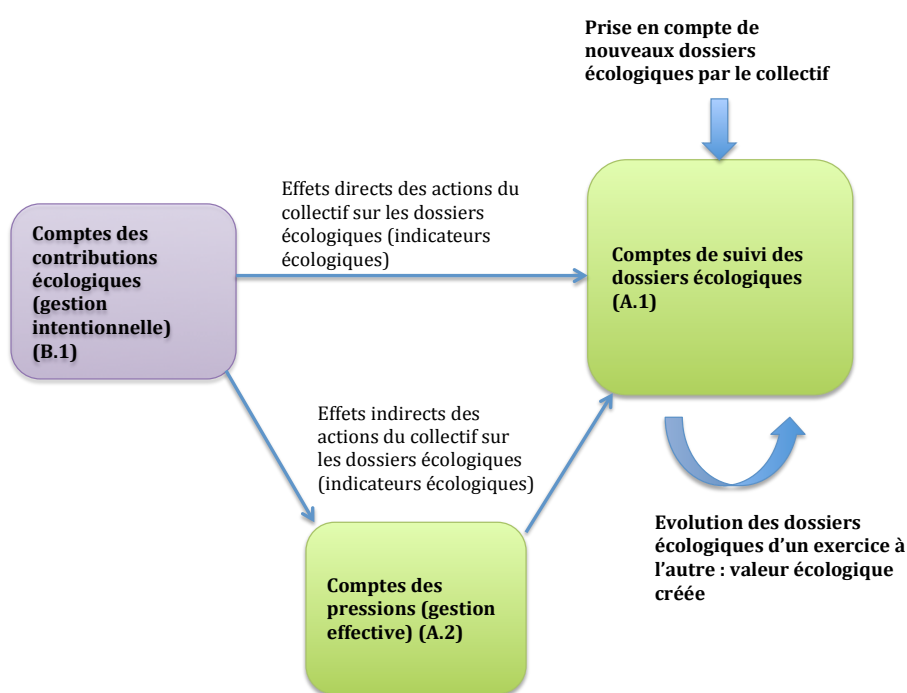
Prise en compte de nouveaux dossiers écologiques par le collectif

Effets directs des actions du collectif sur les dossiers écologiques (indicateurs écologiques)

Comptes des contributions écologiques (gestion intentionnelle) (B.1)

Comptes de suivi des dossiers écologiques (A.1)

Effets indirects des actions du collectif sur les dossiers écologiques (indicateurs écologiques)

Evolution des dossiers écologiques d'un exercice à l'autre : valeur écologique créée

Comptes des pressions (gestion effective) (A.2)